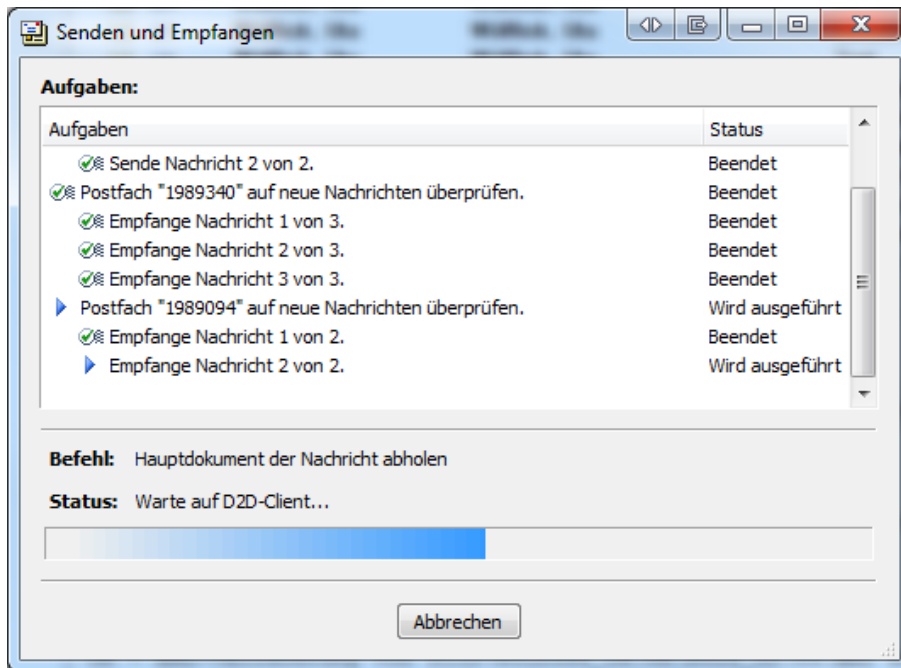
Senden und Empfangen

Aufgaben:

| Aufgaben | Status |
|---|---|
| Sende Nachricht 2 von 2. | Beendet |
| Postfach "1989340" auf neue Nachrichten überprüfen. | Beendet |
| Empfange Nachricht 1 von 3. | Beendet |
| Empfange Nachricht 2 von 3. | Beendet |
| Empfange Nachricht 3 von 3. | Beendet |
| Postfach "1989094" auf neue Nachrichten überprüfen. | Wird ausgeführt |
| Empfange Nachricht 1 von 2. | Beendet |
| Empfange Nachricht 2 von 2. | Wird ausgeführt |

Befehl: Hauptdokument der Nachricht abholen

Status: Warte auf D2D-Client...

Abbrechen